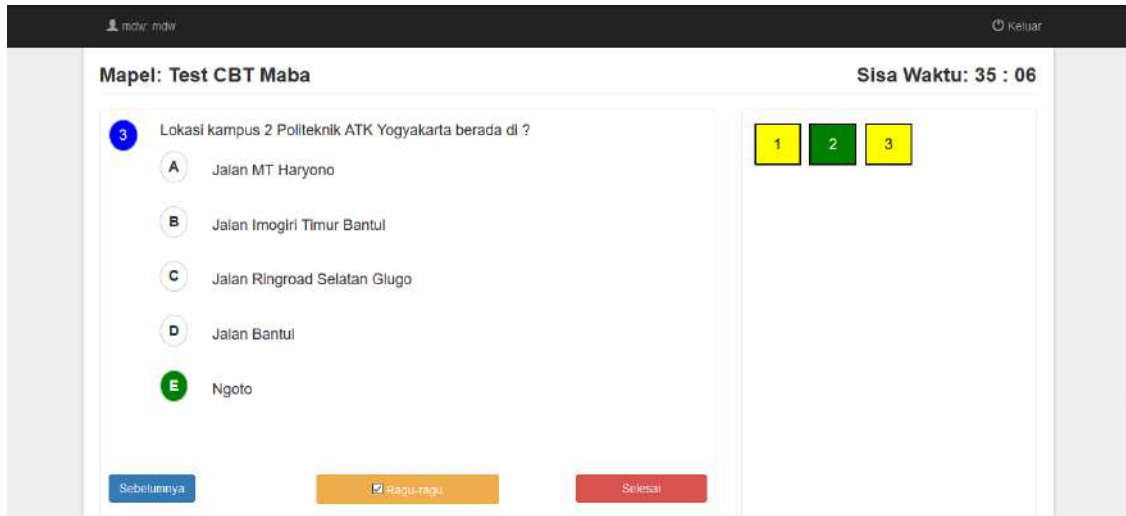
mdw: mdw

Keluar

Mapel: Test CBT Maba

Sisa Waktu: 35 : 06

3 Lokasi kampus 2 Politeknik ATK Yogyakarta berada di ?

A Jalan MT Haryono

B Jalan Imogiri Timur Bantul

C Jalan Ringroad Selatan Glugo

D Jalan Bantul

E Ngoto

1 2 3

Sebelumnya

Ragu-ragu

Selesai